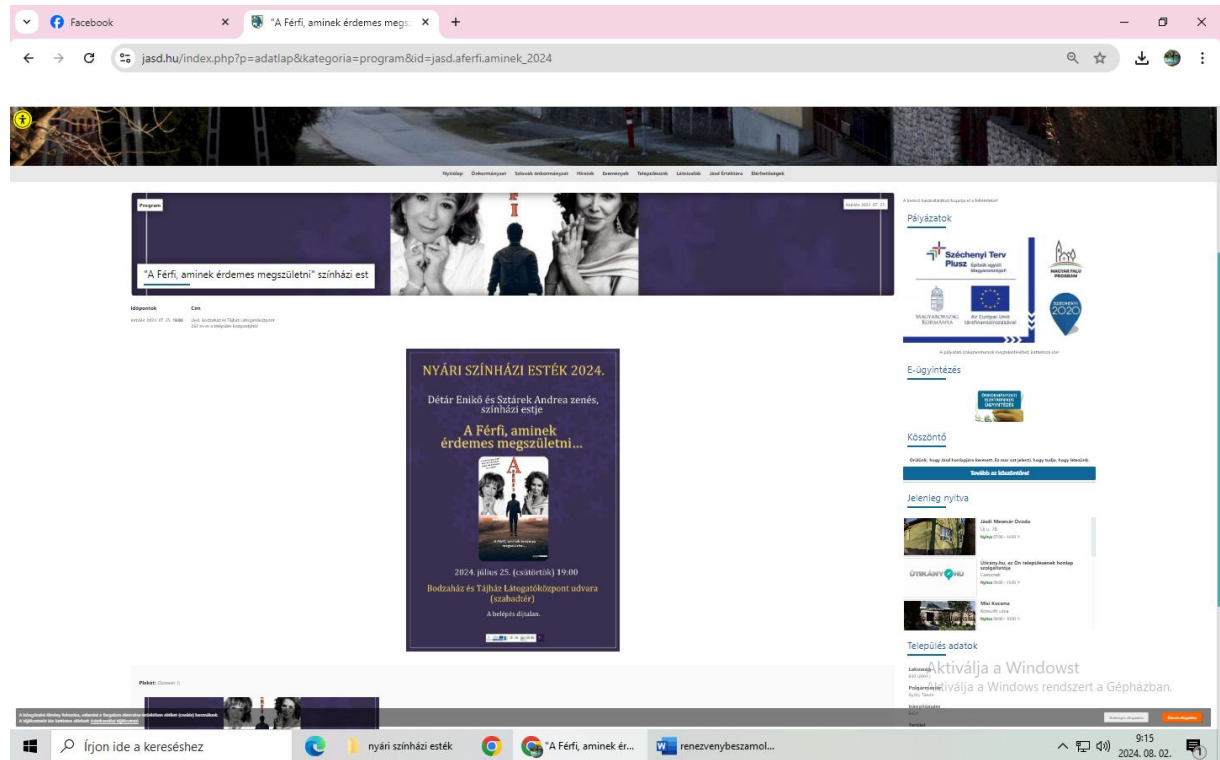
Facebook
"A Férfi, aminek érdemes megsz
jasd.hu/index.php?p=adatlap&kategoria=program&id=jasd.aferfi.aminek_2024

Nyitólap Önkormányzat Szlovák önkormányzat Hírek Események Településünk Látnivalók Jásd Értéktára Elérhetőségek

Program
"A Férfi, aminek érdemes megszületni" színházi est

Időpontok Cím
csütörtök 2024. 07. 25. 19:00 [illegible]

NYÁRI SZÍNHÁZI ESTÉK 2024.
Détár Enikő és Sztárek Andrea zenés, színházi estje
A Férfi, aminek érdemes megszületni...
2024. július 25. (csütörtök) 19:00
Bodzaház és Tájház Látogatóközpont udvara (szabadtér)
A belépés díjtalan.

Plakát: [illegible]

Pályázatok
Széchenyi Terv Plusz
MAGYARORSZÁG KORMÁNYA
Az Európai Unió társfinanszírozásával
MAGYAR FALU PROGRAM
SZÉCHENYI 2020
E-ügyintézés
Köszöntő
Tovább az üdvözletre!
Jelenleg nyitva
Jásdi Mesevár Óvoda
Útirány.hu, az Ön településének honlap szolgáltatója
ÚTIRÁNY.HU
Mici Kocsma
Település adatok
Aktiválja a Windowst
Aktiválja a Windows rendszert a Gépházban.

Írjon ide a kereséshez
nyári színházi esték
"A Férfi, aminek ér...
renezvenybeszamol...
9:15
2024. 08. 02.